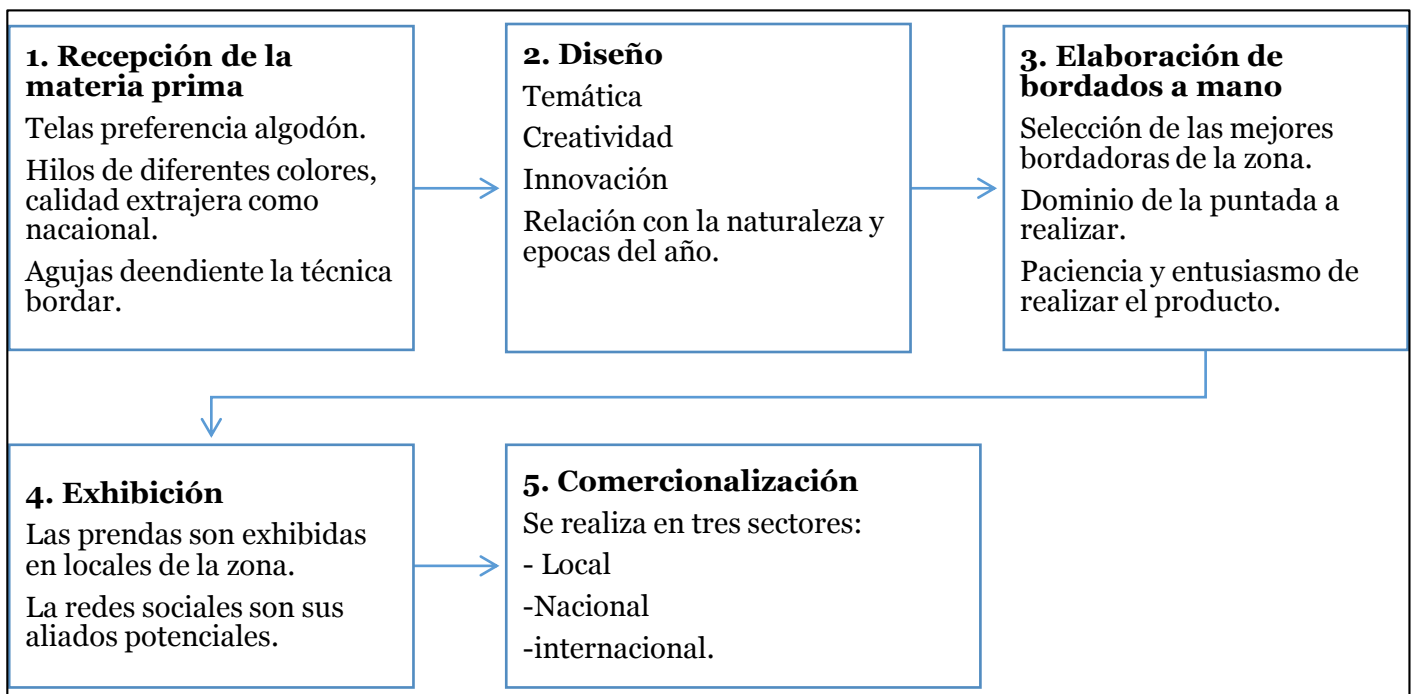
**1. Recepción de la materia prima**

Telas preferencia algodón.

Hilos de diferentes colores, calidad extrajera como nacaional.

Agujas deendiente la técnica bordar.

**2. Diseño**

Temática

Creatividad

Innovación

Relación con la naturaleza y epocas del año.

**3. Elaboración de bordados a mano**

Selección de las mejores bordadoras de la zona.

Dominio de la puntada a realizar.

Paciencia y entusiasmo de realizar el producto.

**4. Exhibición**

Las prendas son exhibidas en locales de la zona.

La redes sociales son sus aliados potenciales.

**5. Comercionalización**

Se realiza en tres sectores:

- Local

-Nacional

-internacional.